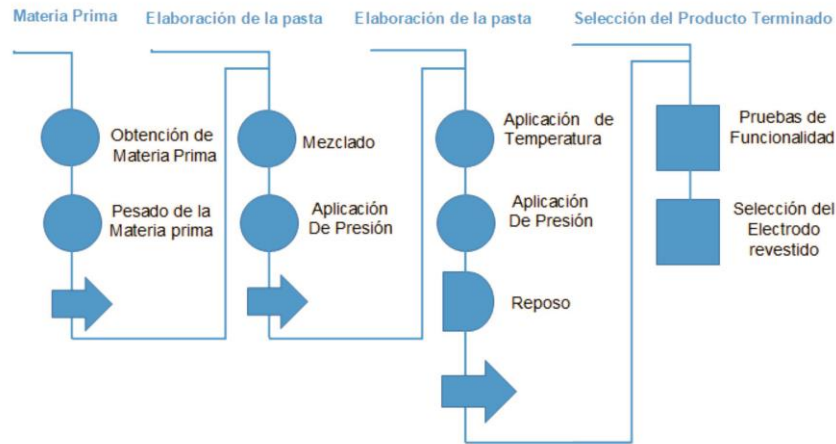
Materia Prima

Obtención de Materia Prima

Pesado de la Materia prima

Elaboración de la pasta

Mezclado

Aplicación De Presión

Elaboración de la pasta

Aplicación de Temperatura

Aplicación De Presión

Reposo

Selección del Producto Terminado

Pruebas de Funcionalidad

Selección del Electrodo revestido